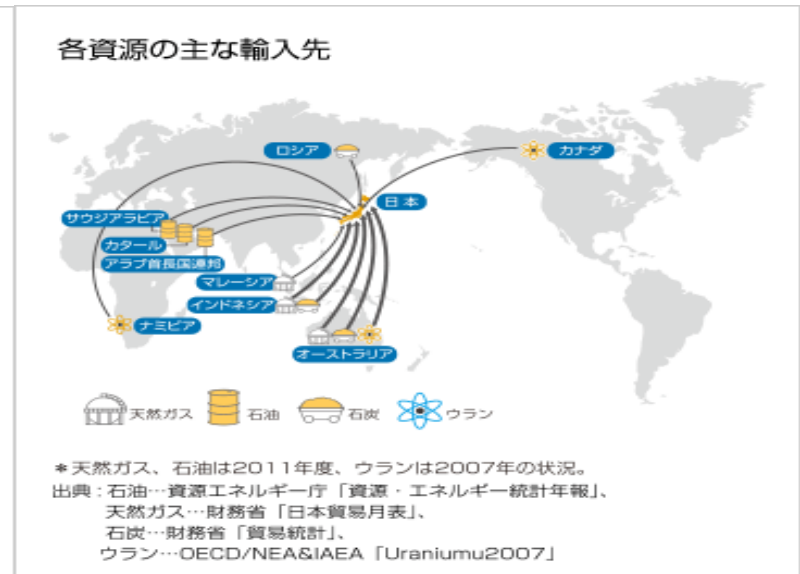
各資源の主な輸入先

ロシア

カナダ

日本

サウジアラビア

カタール

アラブ首長国連邦

マレーシア

インドネシア

ナミビア

オーストラリア

天然ガス　石油　石炭　ウラン

＊天然ガス、石油は2011年度、ウランは2007年の状況。
出典：石油…資源エネルギー庁「資源・エネルギー統計年報」、
天然ガス…財務省「日本貿易月表」、
石炭…財務省「貿易統計」、
ウラン…OECD/NEA&IAEA「Uraniumu2007」